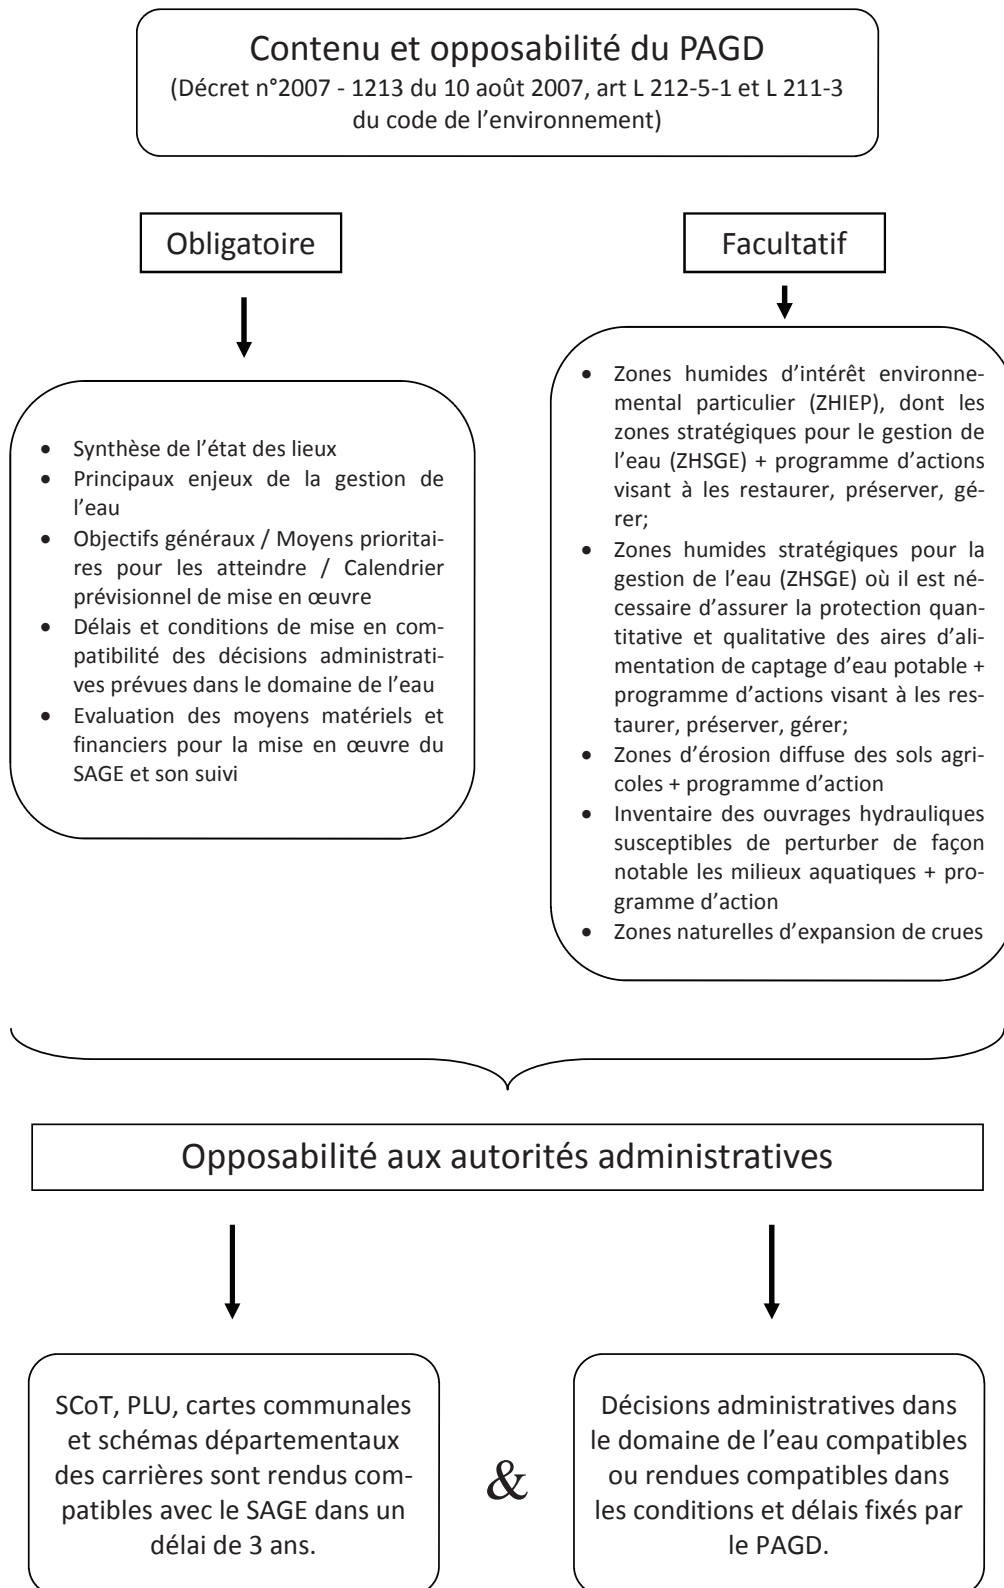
Contenu et opposabilité du PAGD
(Décret n°2007 - 1213 du 10 août 2007, art L 212-5-1 et L 211-3 du code de l'environnement)

Obligatoire

Facultatif

- Synthèse de l'état des lieux
- Principaux enjeux de la gestion de l'eau
- Objectifs généraux / Moyens prioritaires pour les atteindre / Calendrier prévisionnel de mise en œuvre
- Délais et conditions de mise en compatibilité des décisions administratives prévues dans le domaine de l'eau
- Evaluation des moyens matériels et financiers pour la mise en œuvre du SAGE et son suivi

- Zones humides d'intérêt environnemental particulier (ZHIEP), dont les zones stratégiques pour le gestion de l'eau (ZHSGE) + programme d'actions visant à les restaurer, préserver, gérer;
- Zones humides stratégiques pour la gestion de l'eau (ZHSGE) où il est nécessaire d'assurer la protection quantitative et qualitative des aires d'alimentation de captage d'eau potable + programme d'actions visant à les restaurer, préserver, gérer;
- Zones d'érosion diffuse des sols agricoles + programme d'action
- Inventaire des ouvrages hydrauliques susceptibles de perturber de façon notable les milieux aquatiques + programme d'action
- Zones naturelles d'expansion de crues

Opposabilité aux autorités administratives

SCoT, PLU, cartes communales et schémas départementaux des carrières sont rendus compatibles avec le SAGE dans un délai de 3 ans.

&

Décisions administratives dans le domaine de l'eau compatibles ou rendues compatibles dans les conditions et délais fixés par le PAGD.